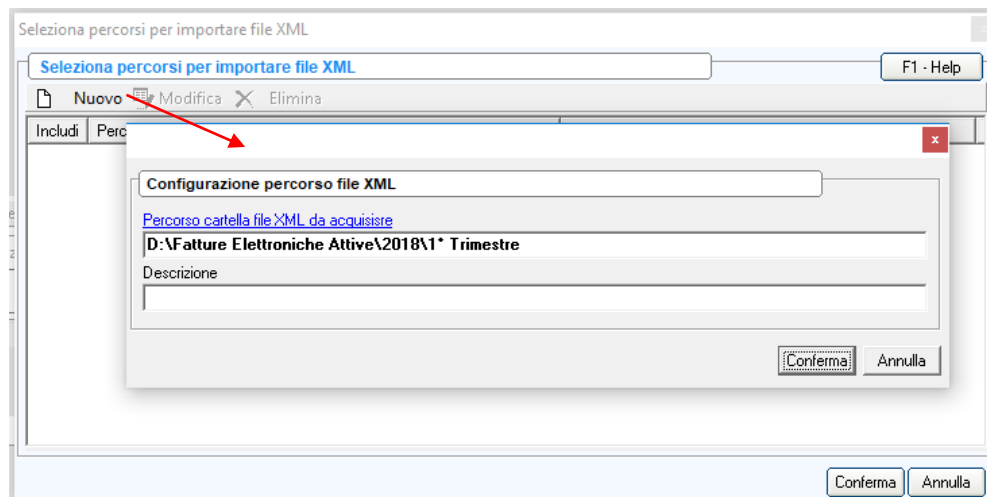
Seleziona percorsi per importare file XML

Seleziona percorsi per importare file XML

F1 - Help

Nuovo Modifica Elimina

Includi Perc

x

Configurazione percorso file XML

Percorso cartella file XML da acquisisre

D:\Fatture Elettroniche Attive\2018\1° Trimestre

Descrizione

Conferma Annulla

Conferma Annulla